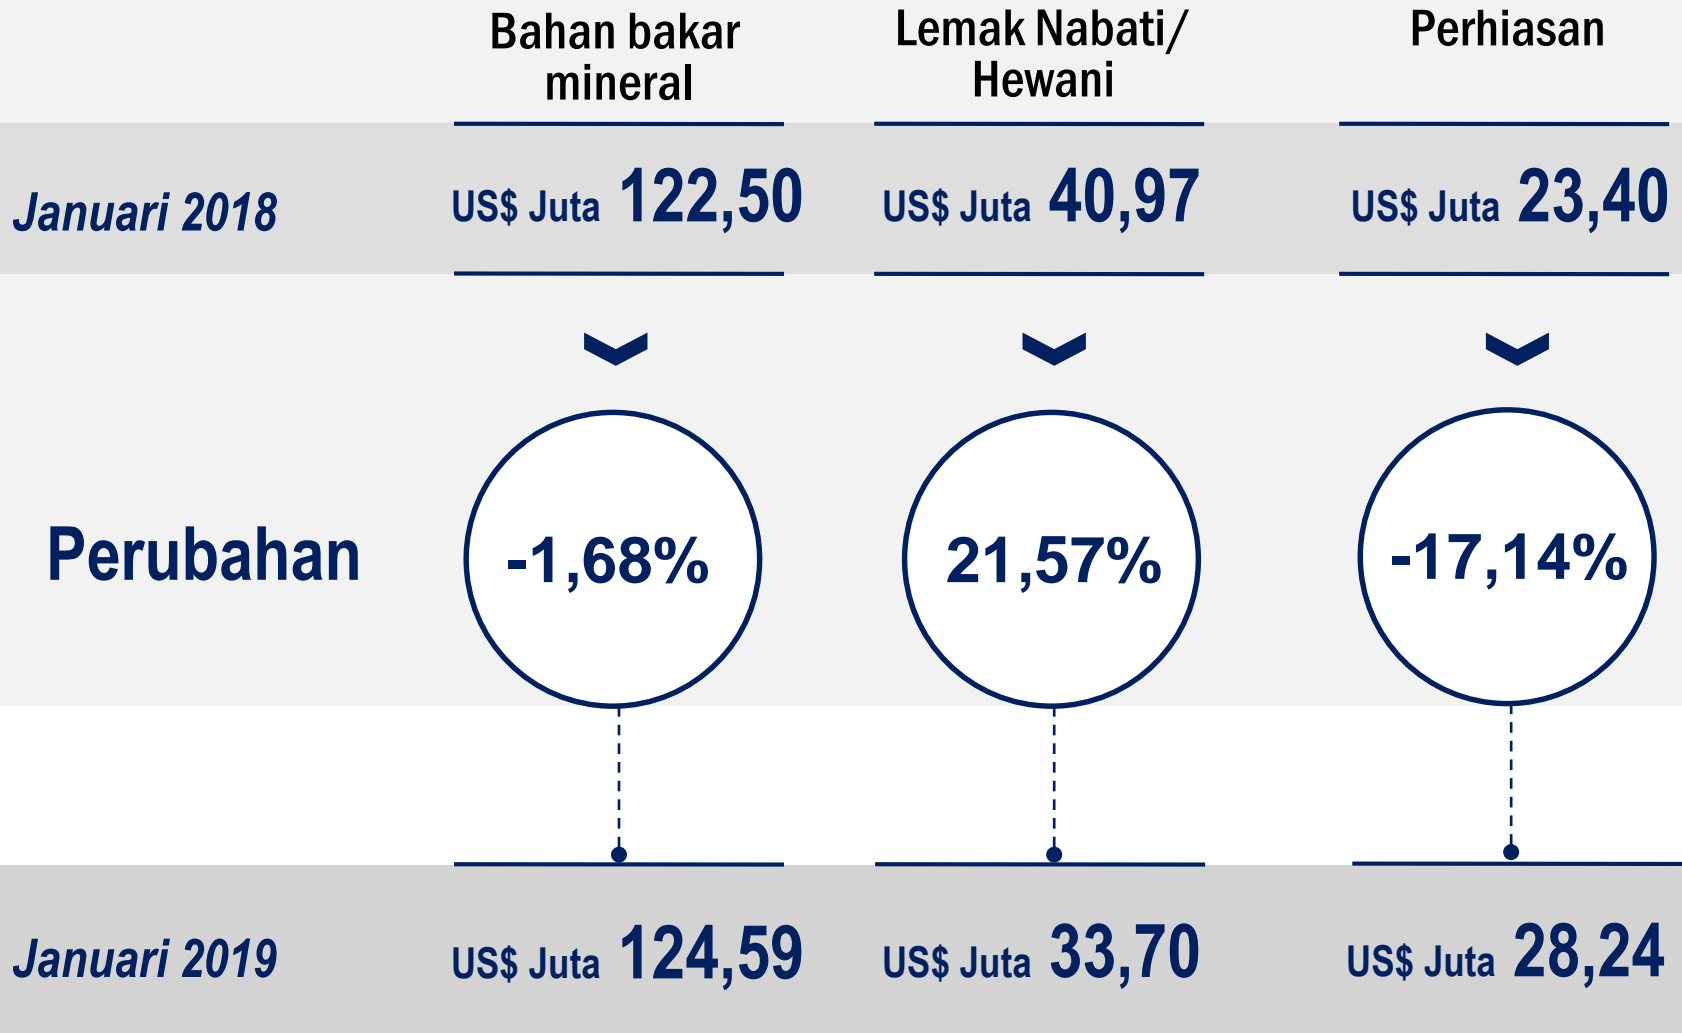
| | Bahan bakar mineral | Lemak Nabati/ Hewani | Perhiasan |
|---|---|---|---|
| Januari 2018 | US$ Juta 122,50 | US$ Juta 40,97 | US$ Juta 23,40 |
| Perubahan | -1,68% | 21,57% | -17,14% |
| Januari 2019 | US$ Juta 124,59 | US$ Juta 33,70 | US$ Juta 28,24 |